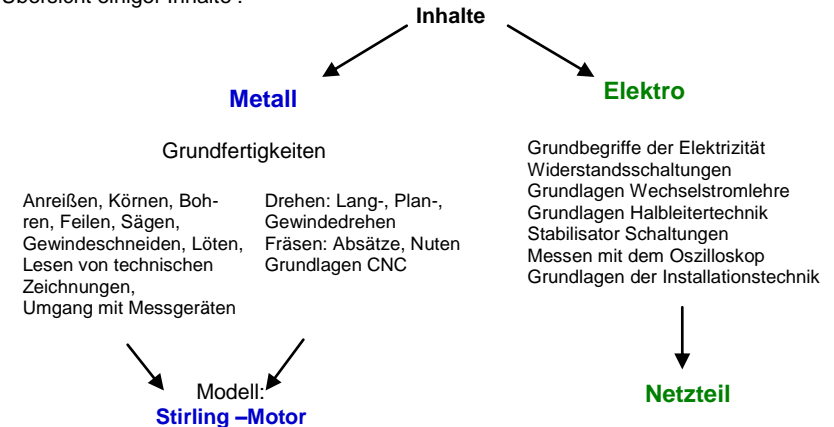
Übersicht einiger Inhalte :

Inhalte

Metall

Elektro

Grundfertigkeiten

Anreißen, Körnen, Bohren, Feilen, Sägen, Gewindeschneiden, Löten, Lesen von technischen Zeichnungen, Umgang mit Messgeräten

Drehen: Lang-, Plan-, Gewindedrehen
Fräsen: Absätze, Nuten
Grundlagen CNC

Grundbegriffe der Elektrizität
Widerstandsschaltungen
Grundlagen Wechselstromlehre
Grundlagen Halbleitertechnik
Stabilisator Schaltungen
Messen mit dem Oszilloskop
Grundlagen der Installationstechnik

Modell:
Stirling –Motor

Netzteil